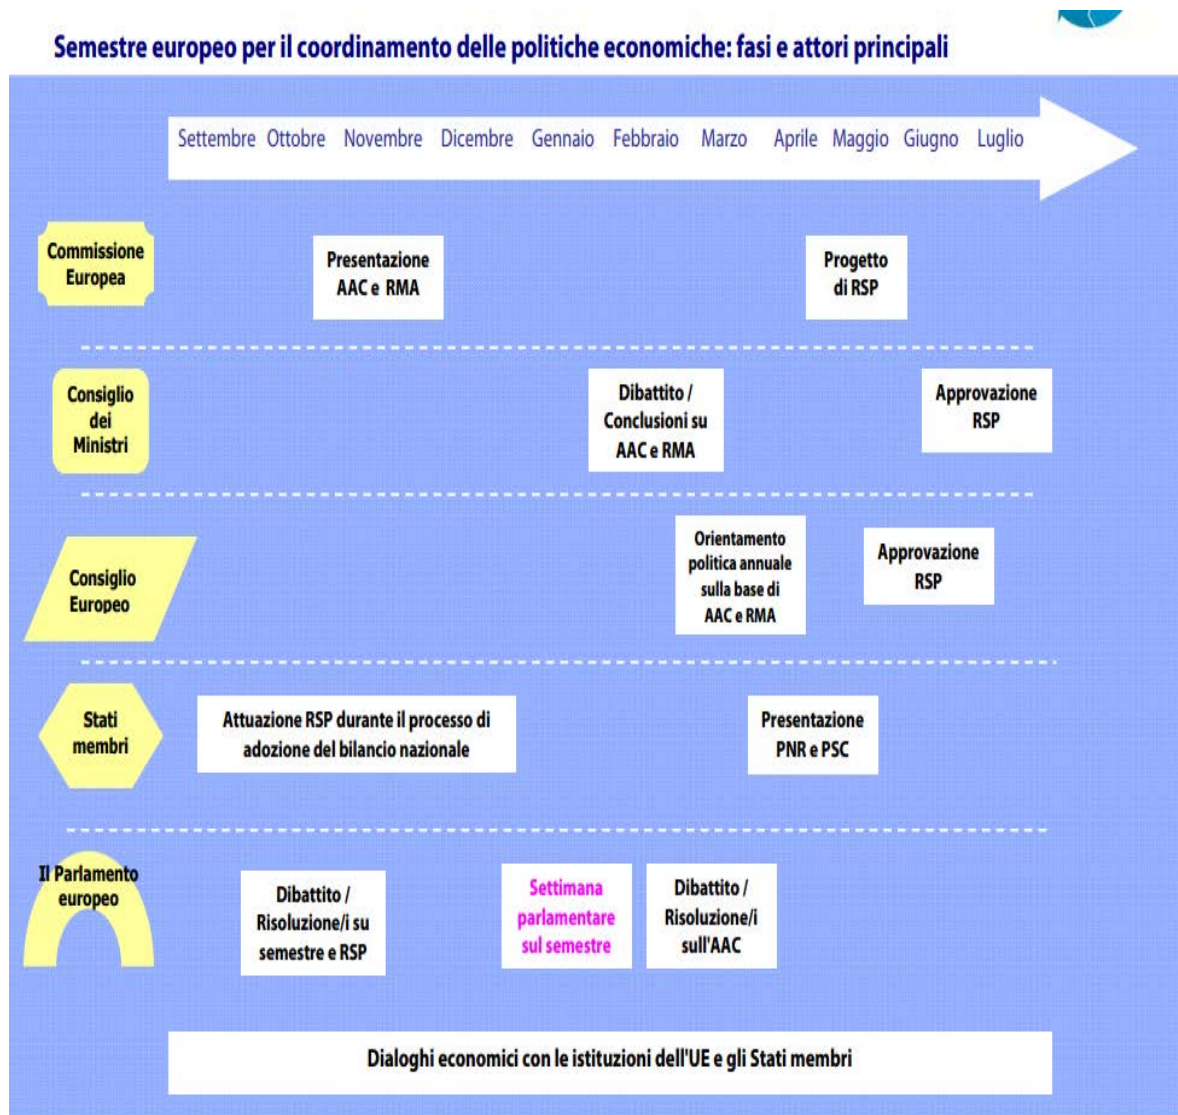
Semestre europeo per il coordinamento delle politiche economiche: fasi e attori principali

Settembre Ottobre Novembre Dicembre Gennaio Febbraio Marzo Aprile Maggio Giugno Luglio

Commissione Europea

Presentazione AAC e RMA

Progetto di RSP

Consiglio dei Ministri

Dibattito / Conclusioni su AAC e RMA

Approvazione RSP

Consiglio Europeo

Orientamento politica annuale sulla base di AAC e RMA

Approvazione RSP

Stati membri

Attuazione RSP durante il processo di adozione del bilancio nazionale

Presentazione PNR e PSC

Il Parlamento europeo

Dibattito / Risoluzione/i su semestre e RSP

Settimana parlamentare sul semestre

Dibattito / Risoluzione/i sull'AAC

Dialoghi economici con le istituzioni dell'UE e gli Stati membri